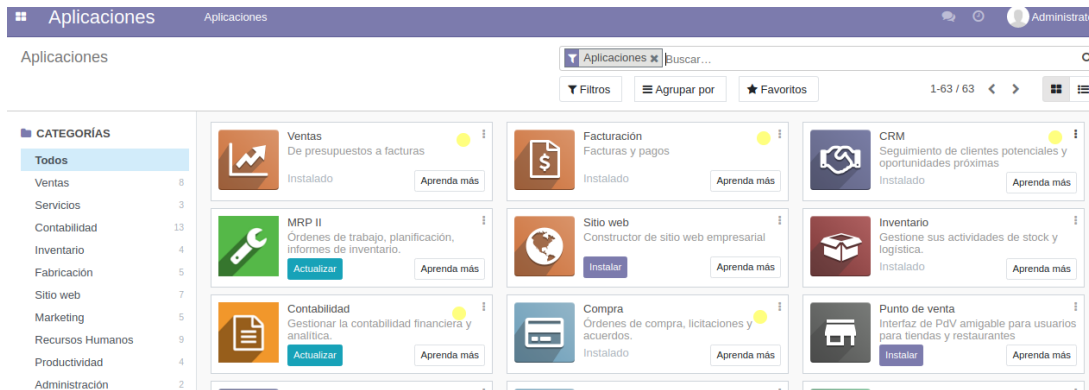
Aplicaciones Aplicaciones Administrat

Aplicaciones

Aplicaciones ✖ Buscar...

Filtros Agrupar por Favoritos 1-63 / 63

CATEGORÍAS

| Todos | |
|---|---|
| Ventas | 8 |
| Servicios | 3 |
| Contabilidad | 13 |
| Inventario | 4 |
| Fabricación | 5 |
| Sitio web | 7 |
| Marketing | 5 |
| Recursos Humanos | 9 |
| Productividad | 4 |
| Administración | 2 |

Ventas
De presupuestos a facturas
Instalado
Aprenda más

Facturación
Facturas y pagos
Instalado
Aprenda más

CRM
Seguimiento de clientes potenciales y oportunidades próximas
Instalado
Aprenda más

MRP II
Órdenes de trabajo, planificación, informes de inventario.
Actualizar
Aprenda más

Sitio web
Constructor de sitio web empresarial
Instalar
Aprenda más

Inventario
Gestione sus actividades de stock y logística.
Instalado
Aprenda más

Contabilidad
Gestionar la contabilidad financiera y analítica.
Actualizar
Aprenda más

Compra
Órdenes de compra, licitaciones y acuerdos.
Instalado
Aprenda más

Punto de venta
Interfaz de PdV amigable para usuarios para tiendas y restaurantes
Instalar
Aprenda más